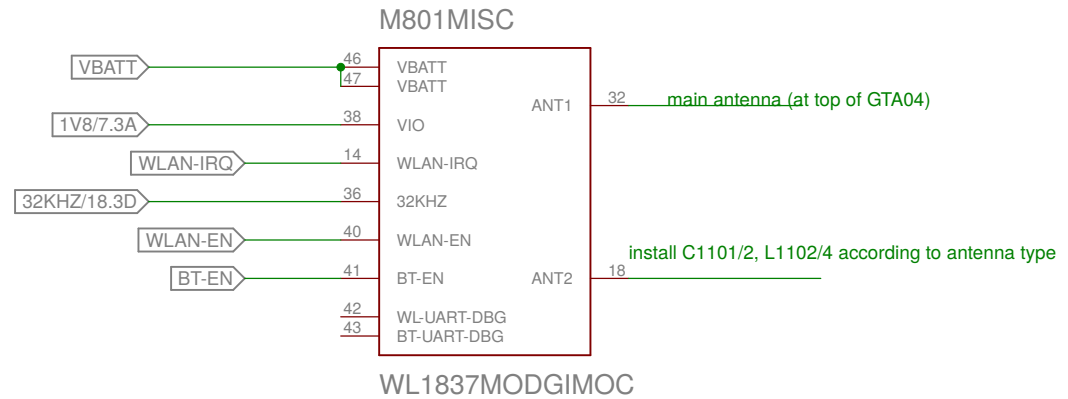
M801MISC

VBATT
46
VBATT
47
VBATT
1V8/7.3A
38
VIO
WLAN-IRQ
14
WLAN-IRQ
32KHZ/18.3D
36
32KHZ
WLAN-EN
40
WLAN-EN
BT-EN
41
BT-EN
42
WL-UART-DBG
43
BT-UART-DBG

ANT1
32
main antenna (at top of GTA04)

install C1101/2, L1102/4 according to antenna type
ANT2
18

WL1837MODGIMOC